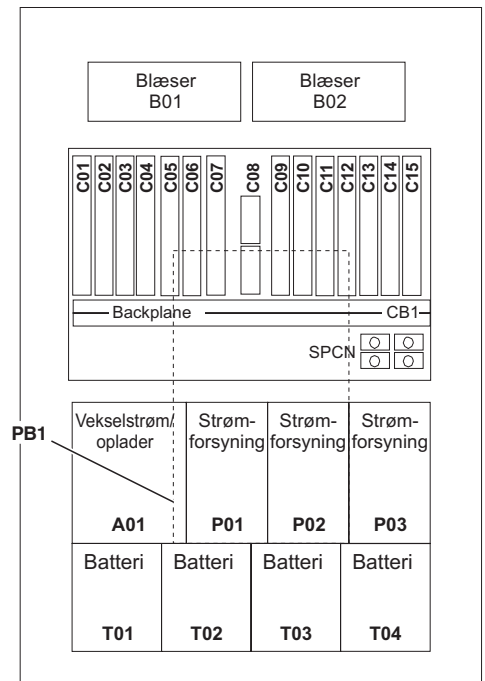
Blæser
B01

Blæser
B02

C01 C02 C03 C04 C05 C06 C07 C08 C09 C10 C11 C12 C13 C14 C15

Backplane

CB1

SPCN

PB1

Vekselstrøm/
oplader

A01

Strøm-
forsyning

P01

Strøm-
forsyning

P02

Strøm-
forsyning

P03

Batteri

T01

Batteri

T02

Batteri

T03

Batteri

T04